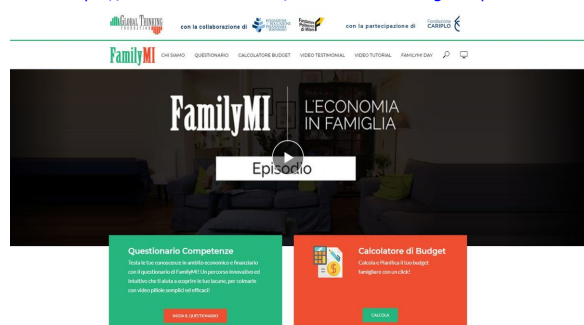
GLOBAL THINKING FOUNDATION con la collaborazione di Fondazione Museo del Risparmio Fondazione Politecnico di Milano con la partecipazione di Fondazione CARIPLO

FamilyMI CHI SIAMO QUESTIONARIO CALCOLATORE BUDGET VIDEO TESTIMONIAL VIDEO TUTORIAL FAMILYMI DAY

FamilyMI L'ECONOMIA IN FAMIGLIA

Episodio

Questionario Competenze

Testa le tue conoscenze in ambito economico e finanziario con il questionario di FamilyMI! Un percorso innovativo ed intuitivo che ti aiuterà a scoprire le tue lacune, per colmarle con video pillole semplici ed efficaci!

INIZIA IL QUESTIONARIO

Calcolatore di Budget

Calcola e Pianifica il tuo budget familiare con un click!

CALCOLA